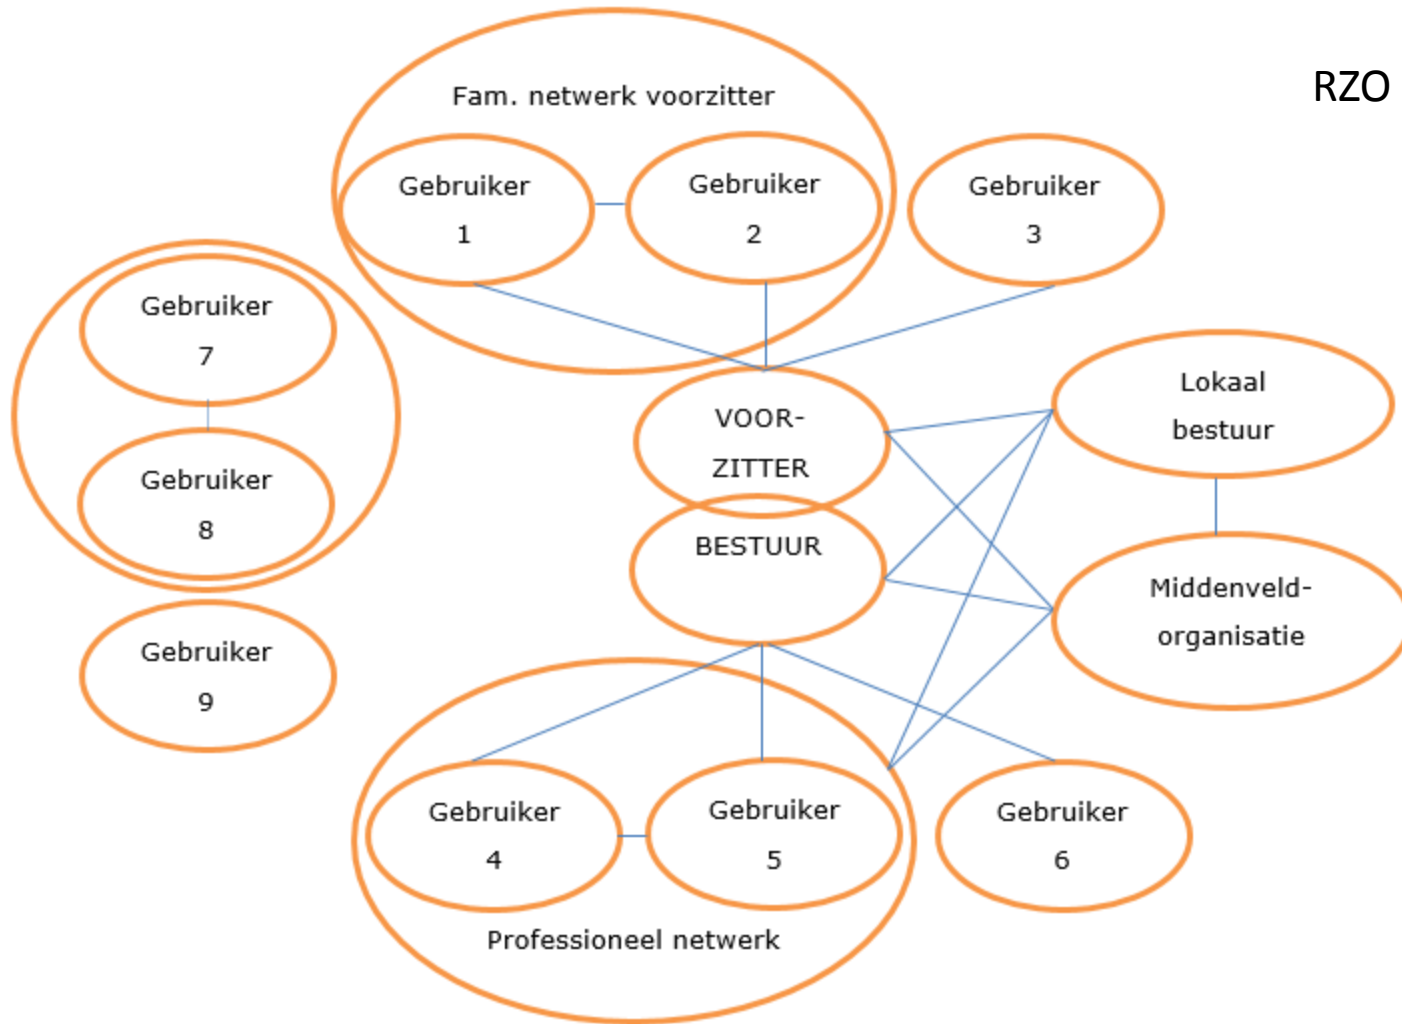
RZO

Fam. netwerk voorzitter

Gebruiker 1

Gebruiker 2

Gebruiker 3

Gebruiker 7

Gebruiker 8

Gebruiker 9

VOOR-ZITTER

BESTUUR

Lokaal bestuur

Middenveld-organisatie

Gebruiker 4

Gebruiker 5

Gebruiker 6

Professioneel netwerk